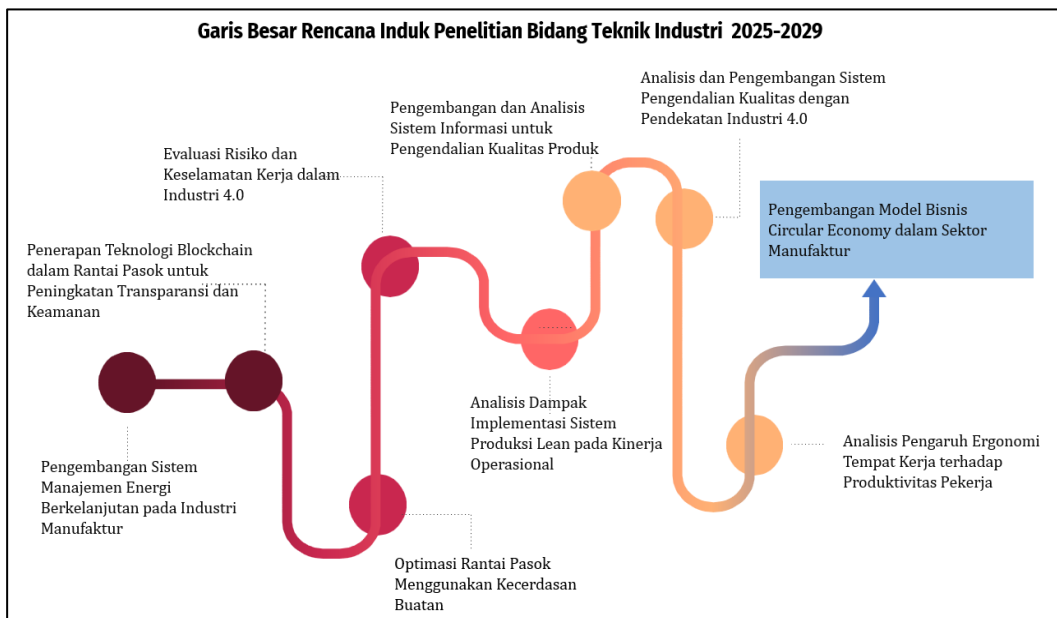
Garis Besar Rencana Induk Penelitian Bidang Teknik Industri 2025-2029

Pengembangan Sistem Manajemen Energi Berkelanjutan pada Industri Manufaktur

Penerapan Teknologi Blockchain dalam Rantai Pasok untuk Peningkatan Transparansi dan Keamanan

Optimasi Rantai Pasok Menggunakan Kecerdasan Buatan

Evaluasi Risiko dan Keselamatan Kerja dalam Industri 4.0

Analisis Dampak Implementasi Sistem Produksi Lean pada Kinerja Operasional

Pengembangan dan Analisis Sistem Informasi untuk Pengendalian Kualitas Produk

Analisis dan Pengembangan Sistem Pengendalian Kualitas dengan Pendekatan Industri 4.0

Analisis Pengaruh Ergonomi Tempat Kerja terhadap Produktivitas Pekerja

Pengembangan Model Bisnis Circular Economy dalam Sektor Manufaktur